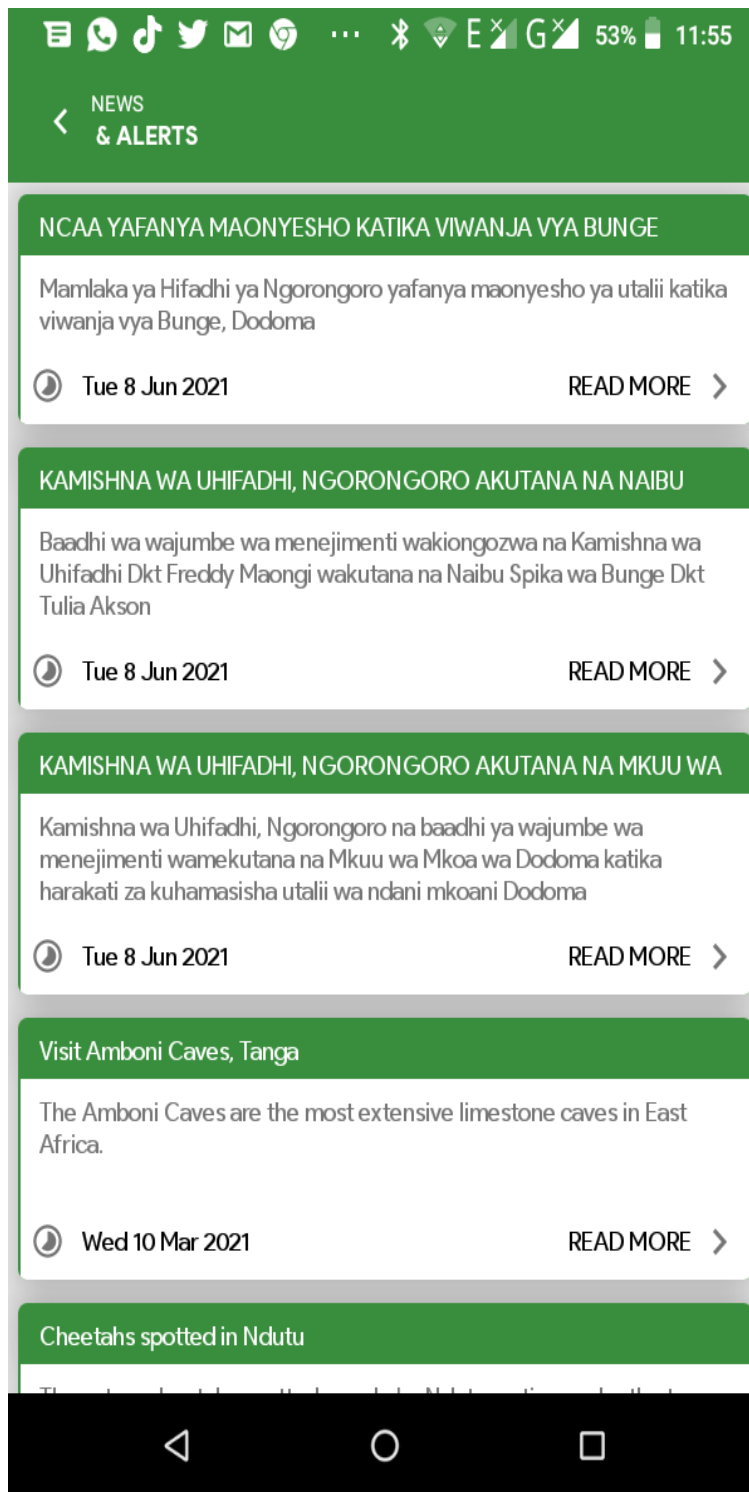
E G 53% 11:55

NEWS
& ALERTS

NCAA YAFANYA MAONYESHO KATIKA VIWANJA VYA BUNGE

Mamlaka ya Hifadhi ya Ngorongoro yafanya maonyesho ya utalii katika viwanja vya Bunge, Dodoma

Tue 8 Jun 2021 READ MORE

KAMISHNA WA UHIFADHI, NGORONGORO AKUTANA NA NAIBU

Baadhi wa wajumbe wa menejimenti wakiongozwa na Kamishna wa Uhifadhi Dkt Freddy Maongi wakutana na Naibu Spika wa Bunge Dkt Tulia Akson

Tue 8 Jun 2021 READ MORE

KAMISHNA WA UHIFADHI, NGORONGORO AKUTANA NA MKUU WA

Kamishna wa Uhifadhi, Ngorongoro na baadhi ya wajumbe wa menejimenti wamekutana na Mkuu wa Mkoa wa Dodoma katika harakati za kuhamasisha utalii wa ndani mkoani Dodoma

Tue 8 Jun 2021 READ MORE

Visit Amboni Caves, Tanga

The Amboni Caves are the most extensive limestone caves in East Africa.

Wed 10 Mar 2021 READ MORE

Cheetahs spotted in Ndutu

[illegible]